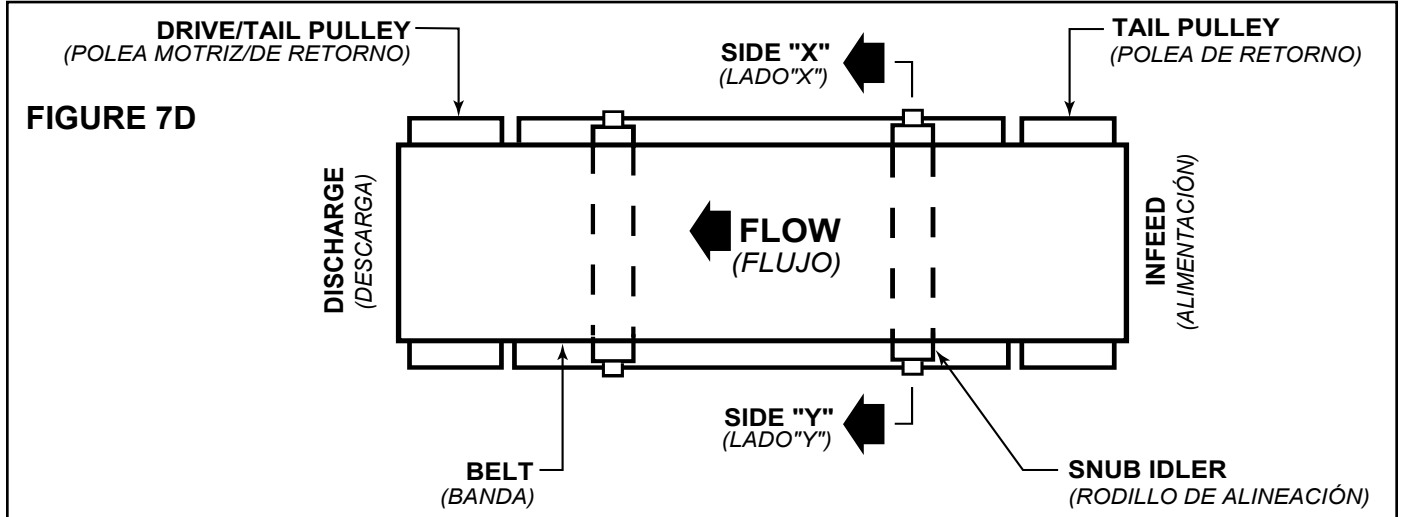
DRIVE/TAIL PULLEY
(POLEA MOTRIZ/DE RETORNO)

SIDE "X"
(LADO"X")

TAIL PULLEY
(POLEA DE RETORNO)

FIGURE 7D

DISCHARGE
(DESCARGA)

FLOW
(FLUJO)

INFEED
(ALIMENTACIÓN)

SIDE "Y"
(LADO"Y")

BELT
(BANDA)

SNUB IDLER
(RODILLO DE ALINEACIÓN)